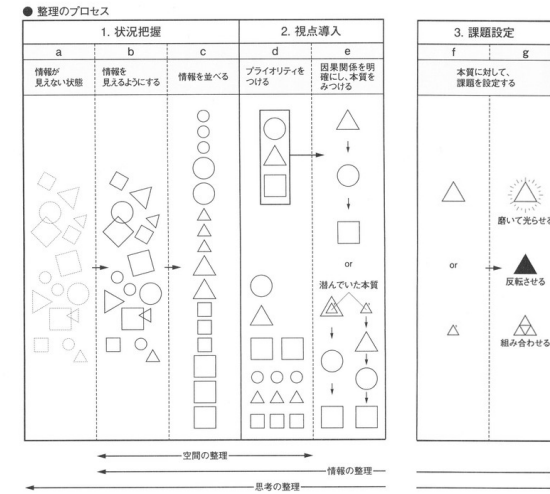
● 整理のプロセス

| 1. 状況把握 | | | 2. 視点導入 | |
|---|---|---|---|---|
| a | b | c | d | e |
| 情報が見えない状態 | 情報を見えるようにする | 情報を並べる | プライオリティをつける | 因果関係を明確にし、本質をみつける |

or

潜んでいた本質

| 3. 課題設定 | |
|---|---|
| f | g |
| 本質に対して、課題を設定する | |

磨いて光らせる

or

反転させる

組み合わせる

空間の整理

情報の整理

思考の整理